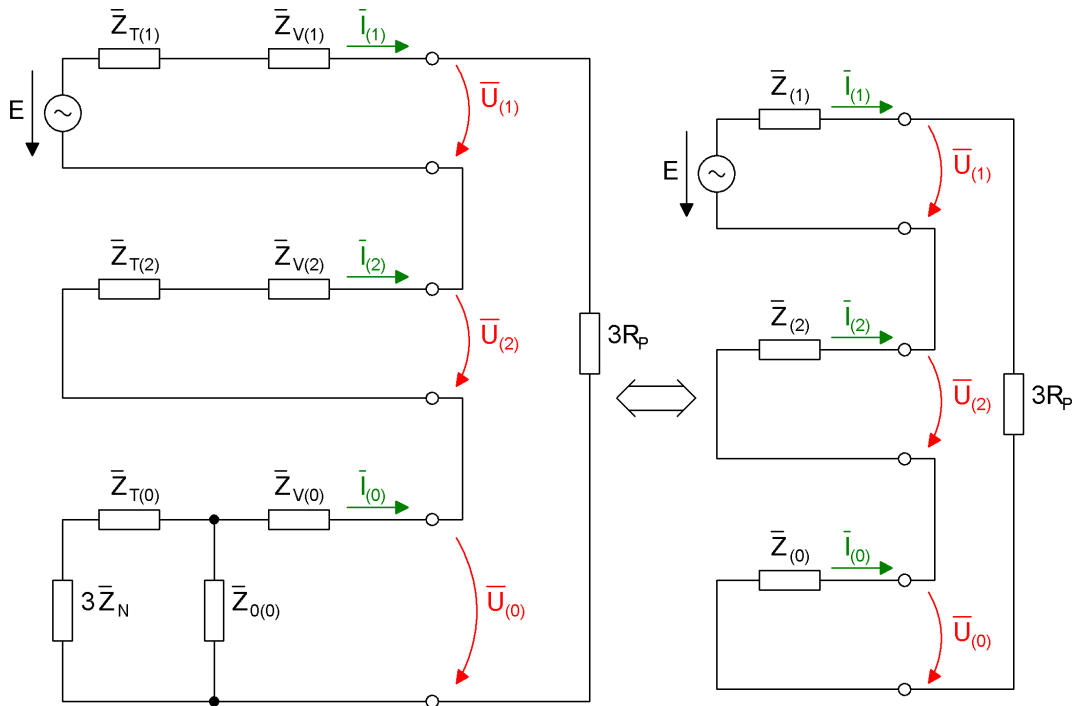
$\overline{Z}_{T(1)}$ $\overline{Z}_{V(1)}$ $\overline{I}_{(1)}$
E
$\overline{U}_{(1)}$
$\overline{Z}_{T(2)}$ $\overline{Z}_{V(2)}$ $\overline{I}_{(2)}$
$\overline{U}_{(2)}$
$3R_P$
$\overline{Z}_{T(0)}$ $\overline{Z}_{V(0)}$ $\overline{I}_{(0)}$
$3\,\overline{Z}_N$ $\overline{Z}_{0(0)}$
$\overline{U}_{(0)}$

$\overline{Z}_{(1)}$ $\overline{I}_{(1)}$
E
$\overline{U}_{(1)}$
$\overline{Z}_{(2)}$ $\overline{I}_{(2)}$
$\overline{U}_{(2)}$
$3R_P$
$\overline{Z}_{(0)}$ $\overline{I}_{(0)}$
$\overline{U}_{(0)}$